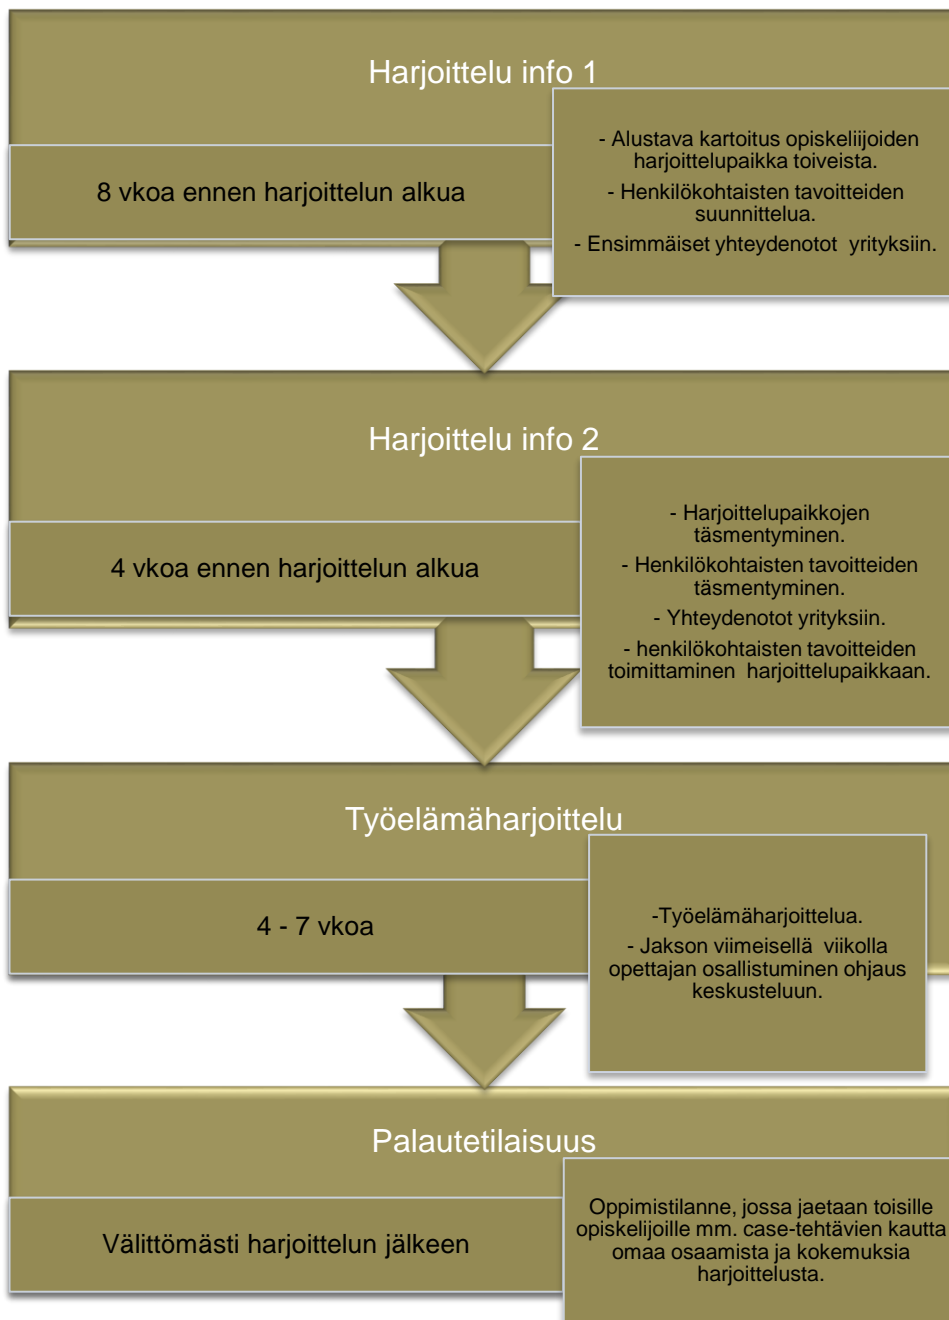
Harjoittelu info 1

8 vkoa ennen harjoittelun alkua

- Alustava kartoitus opiskeliijoiden harjoittelupaikka toiveista.

- Henkilökohtaisten tavoitteiden suunnittelua.

- Ensimmäiset yhteydenotot yrityksiin.

Harjoittelu info 2

4 vkoa ennen harjoittelun alkua

- Harjoittelupaikkojen täsmentyminen.

- Henkilökohtaisten tavoitteiden täsmentyminen.

- Yhteydenotot yrityksiin.

- henkilökohtaisten tavoitteiden toimittaminen harjoittelupaikkaan.

Työelämäharjoittelu

4 - 7 vkoa

-Työelämäharjoittelua.

- Jakson viimeisellä viikolla opettajan osallistuminen ohjaus keskusteluun.

Palautetilaisuus

Välittömästi harjoittelun jälkeen

Oppimistilanne, jossa jaetaan toisille opiskelijoille mm. case-tehtävien kautta omaa osaamista ja kokemuksia harjoittelusta.